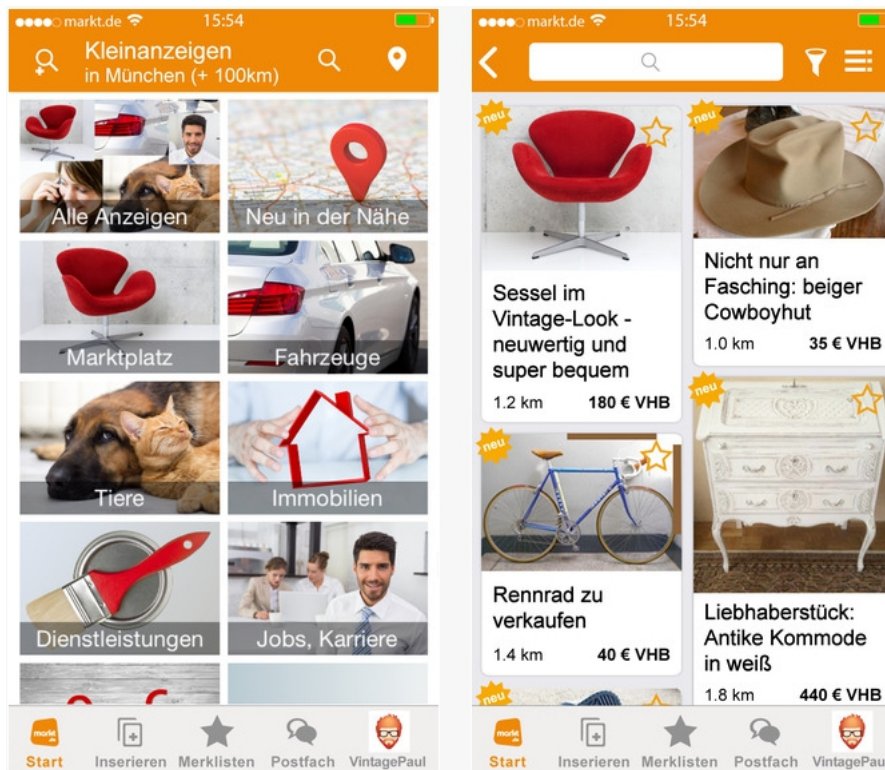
●●●●○ markt.de 15:54

Kleinanzeigen
in München (+ 100km)

Alle Anzeigen
Neu in der Nähe
Marktplatz
Fahrzeuge
Tiere
Immobilien
Dienstleistungen
Jobs, Karriere

markt.de
Start
Inserieren
Merklisten
Postfach
VintagePaul

●●●●○ markt.de 15:54

neu
Sessel im Vintage-Look - neuwertig und super bequem
1.2 km 180 € VHB

neu
Nicht nur an Fasching: beiger Cowboyhut
1.0 km 35 € VHB

neu
Rennrad zu verkaufen
1.4 km 40 € VHB

neu
Liebhaberstück: Antike Kommode in weiß
1.8 km 440 € VHB

neu

markt.de
Start
Inserieren
Merklisten
Postfach
VintagePaul